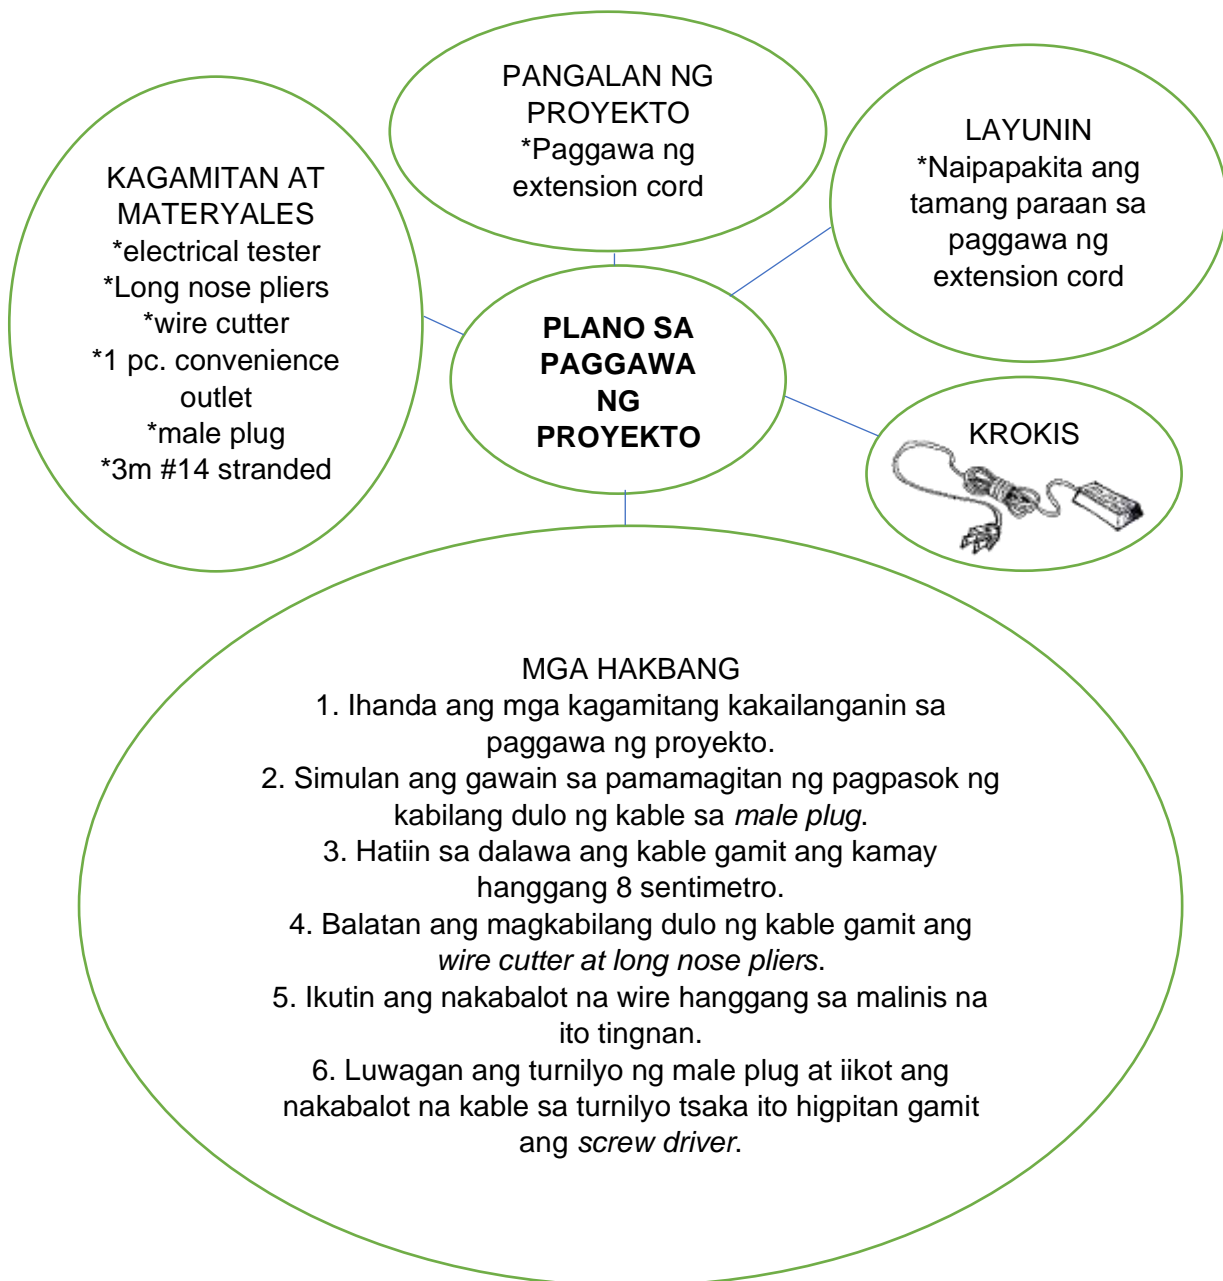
PANGALAN NG PROYEKTO
*Paggawa ng extension cord

LAYUNIN
*Naipapakita ang tamang paraan sa paggawa ng extension cord

KAGAMITAN AT MATERYALES
*electrical tester
*Long nose pliers
*wire cutter
*1 pc. convenience outlet
*male plug
*3m #14 stranded

PLANO SA PAGGAWA NG PROYEKTO

KROKIS

MGA HAKBANG
1. Ihanda ang mga kagamitang kakailanganin sa paggawa ng proyekto.
2. Simulan ang gawain sa pamamagitan ng pagpasok ng kabilang dulo ng kable sa male plug.
3. Hatiin sa dalawa ang kable gamit ang kamay hanggang 8 sentimetro.
4. Balatan ang magkabilang dulo ng kable gamit ang wire cutter at long nose pliers.
5. Ikutin ang nakabalot na wire hanggang sa malinis na ito tingnan.
6. Luwagan ang turnilyo ng male plug at iikot ang nakabalot na kable sa turnilyo tsaka ito higpitan gamit ang screw driver.